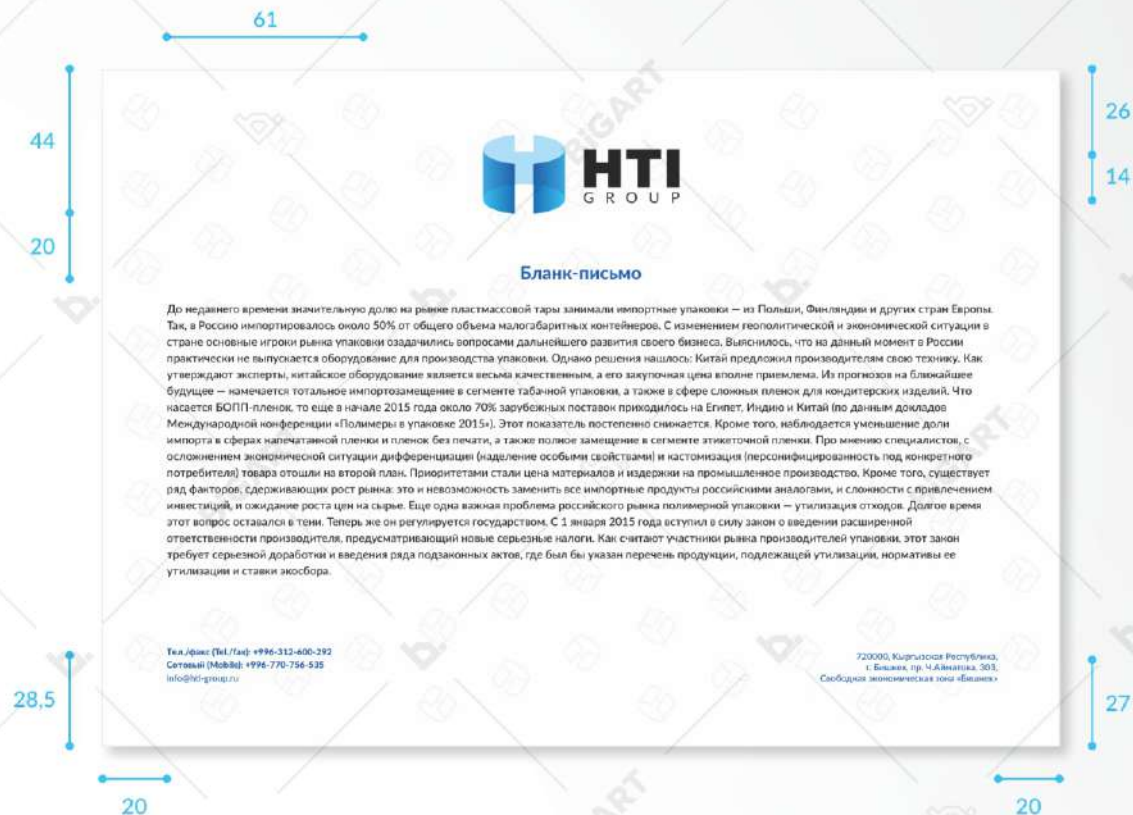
61

44

20

26

14

HTI
GROUP

Бланк-письмо

До недавнего времени значительную долю на рынке пластмассовой тары занимали импортные упаковки — из Польши, Финляндии и других стран Европы. Так, в Россию импортировалось около 50% от общего объема малогабаритных контейнеров. С изменением геополитической и экономической ситуации в стране основные игроки рынка упаковки озадачились вопросами дальнейшего развития своего бизнеса. Выяснилось, что на данный момент в России практически не выпускается оборудование для производства упаковки. Однако решения нашлось: Китай предложил производителям свою технику. Как утверждают эксперты, китайское оборудование является весьма качественным, а его закупочная цена вполне приемлема. Из прогнозов на ближайшее будущее — намечается тотальное импортозамещение в сегменте табачной упаковки, а также в сфере сложных пленок для кондитерских изделий. Что касается БОПП-пленок, то еще в начале 2015 года около 70% зарубежных поставок приходилось на Египет, Индию и Китай (по данным докладов Международной конференции «Полимеры в упаковке 2015»). Этот показатель постепенно снижается. Кроме того, наблюдается уменьшение доли импорта в сферах напечатанной пленки и пленок без печати, а также полное замещение в сегменте этикеточной пленки. Про мнению специалистов, с осложнением экономической ситуации дифференциация (наделение особыми свойствами) и кастомизация (персонифицированность под конкретного потребителя) товара отошли на второй план. Приоритетами стали цена материалов и издержки на промышленное производство. Кроме того, существует ряд факторов, сдерживающих рост рынка: это и невозможность заменить все импортные продукты российскими аналогами, и сложности с привлечением инвестиций, и ожидание роста цен на сырье. Еще одна важная проблема российского рынка полимерной упаковки — утилизация отходов. Долгое время этот вопрос оставался в тени. Теперь же он регулируется государством. С 1 января 2015 года вступил в силу закон о введении расширенной ответственности производителя, предусматривающий новые серьезные налоги. Как считают участники рынка производителей упаковки, этот закон требует серьезной доработки и введения ряда подзаконных актов, где был бы указан перечень продукции, подлежащей утилизации, нормативы ее утилизации и ставки экосбора.

Тел./факс (Tel./fax): +996-312-600-292
Сотовый (Mobile): +996-770-756-535
info@hti-group.ru

720000, Кыргызская Республика,
г. Бишкек, пр. Ч.Айматова, 303,
Свободная экономическая зона «Бишкек»

28,5

27

20

20